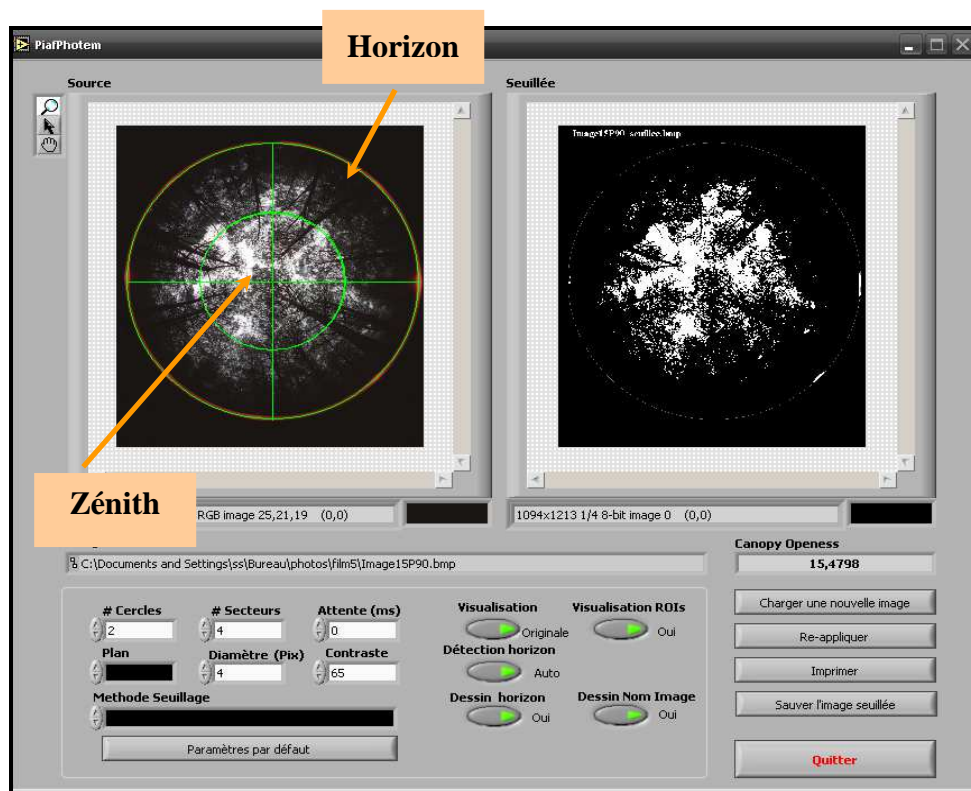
PiafPhotem

Horizon

Source

Seuillée

Image15P90_seuillee.bmp

Zénith

RGB image 25,21,19 (0,0)

1094x1213 1/4 8-bit image 0 (0,0)

C:\Documents and Settings\ss\Bureau\photos\film5\Image15P90.bmp

Canopy Openess

15,4798

# Cercles
2

# Secteurs
4

Attente (ms)
0

Plan

Diamètre (Pix)
4

Contraste
65

Methode Seuillage

Paramètres par défaut

Visualisation
Originale

Visualisation ROIs
Oui

Détection horizon
Auto

Dessin horizon
Oui

Dessin Nom Image
Oui

Charger une nouvelle image

Re-appliquer

Imprimer

Sauver l'image seuillée

Quitter